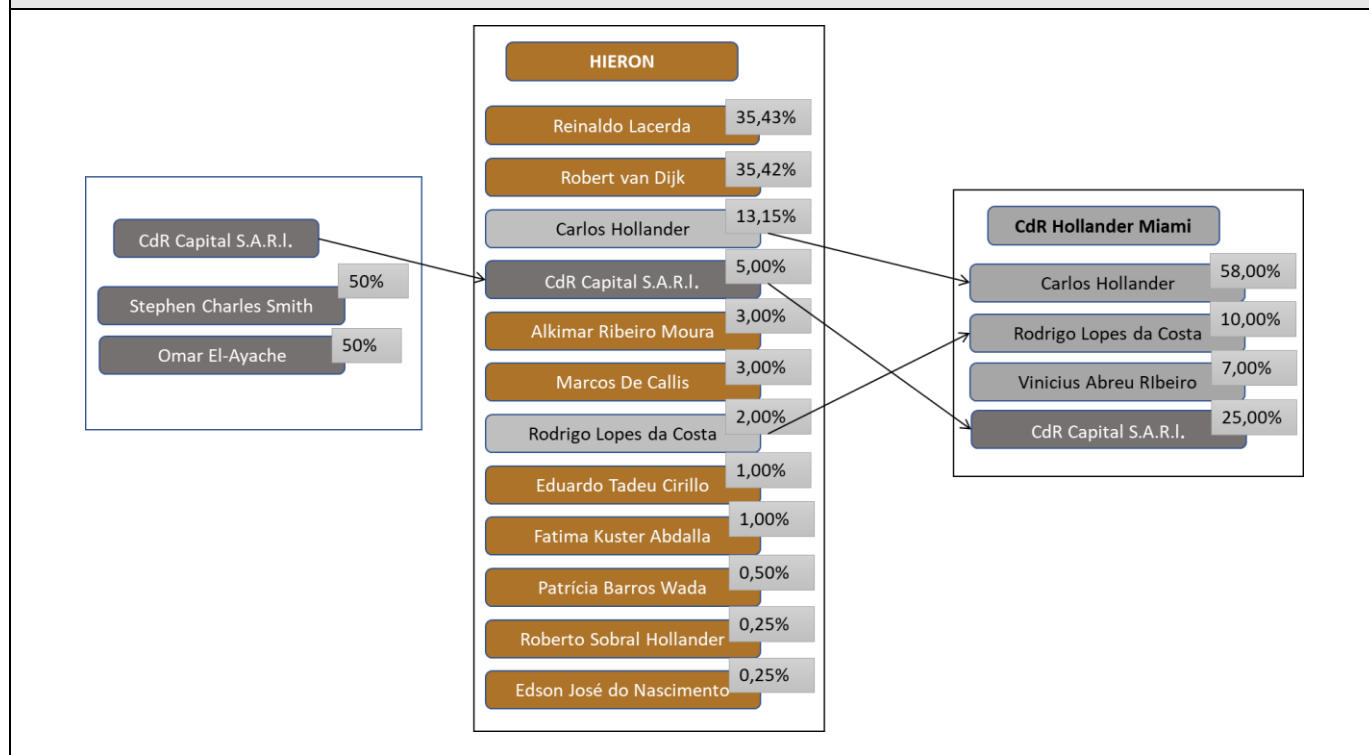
CdR Capital S.A.R.l.

Stephen Charles Smith 50%

Omar El-Ayache 50%

HIERON

Reinaldo Lacerda 35,43%

Robert van Dijk 35,42%

Carlos Hollander 13,15%

CdR Capital S.A.R.l. 5,00%

Alkimar Ribeiro Moura 3,00%

Marcos De Callis 3,00%

Rodrigo Lopes da Costa 2,00%

Eduardo Tadeu Cirillo 1,00%

Fatima Kuster Abdalla 1,00%

Patrícia Barros Wada 0,50%

Roberto Sobral Hollander 0,25%

Edson José do Nascimento 0,25%

CdR Hollander Miami

Carlos Hollander 58,00%

Rodrigo Lopes da Costa 10,00%

Vinicius Abreu RIbeiro 7,00%

CdR Capital S.A.R.l. 25,00%